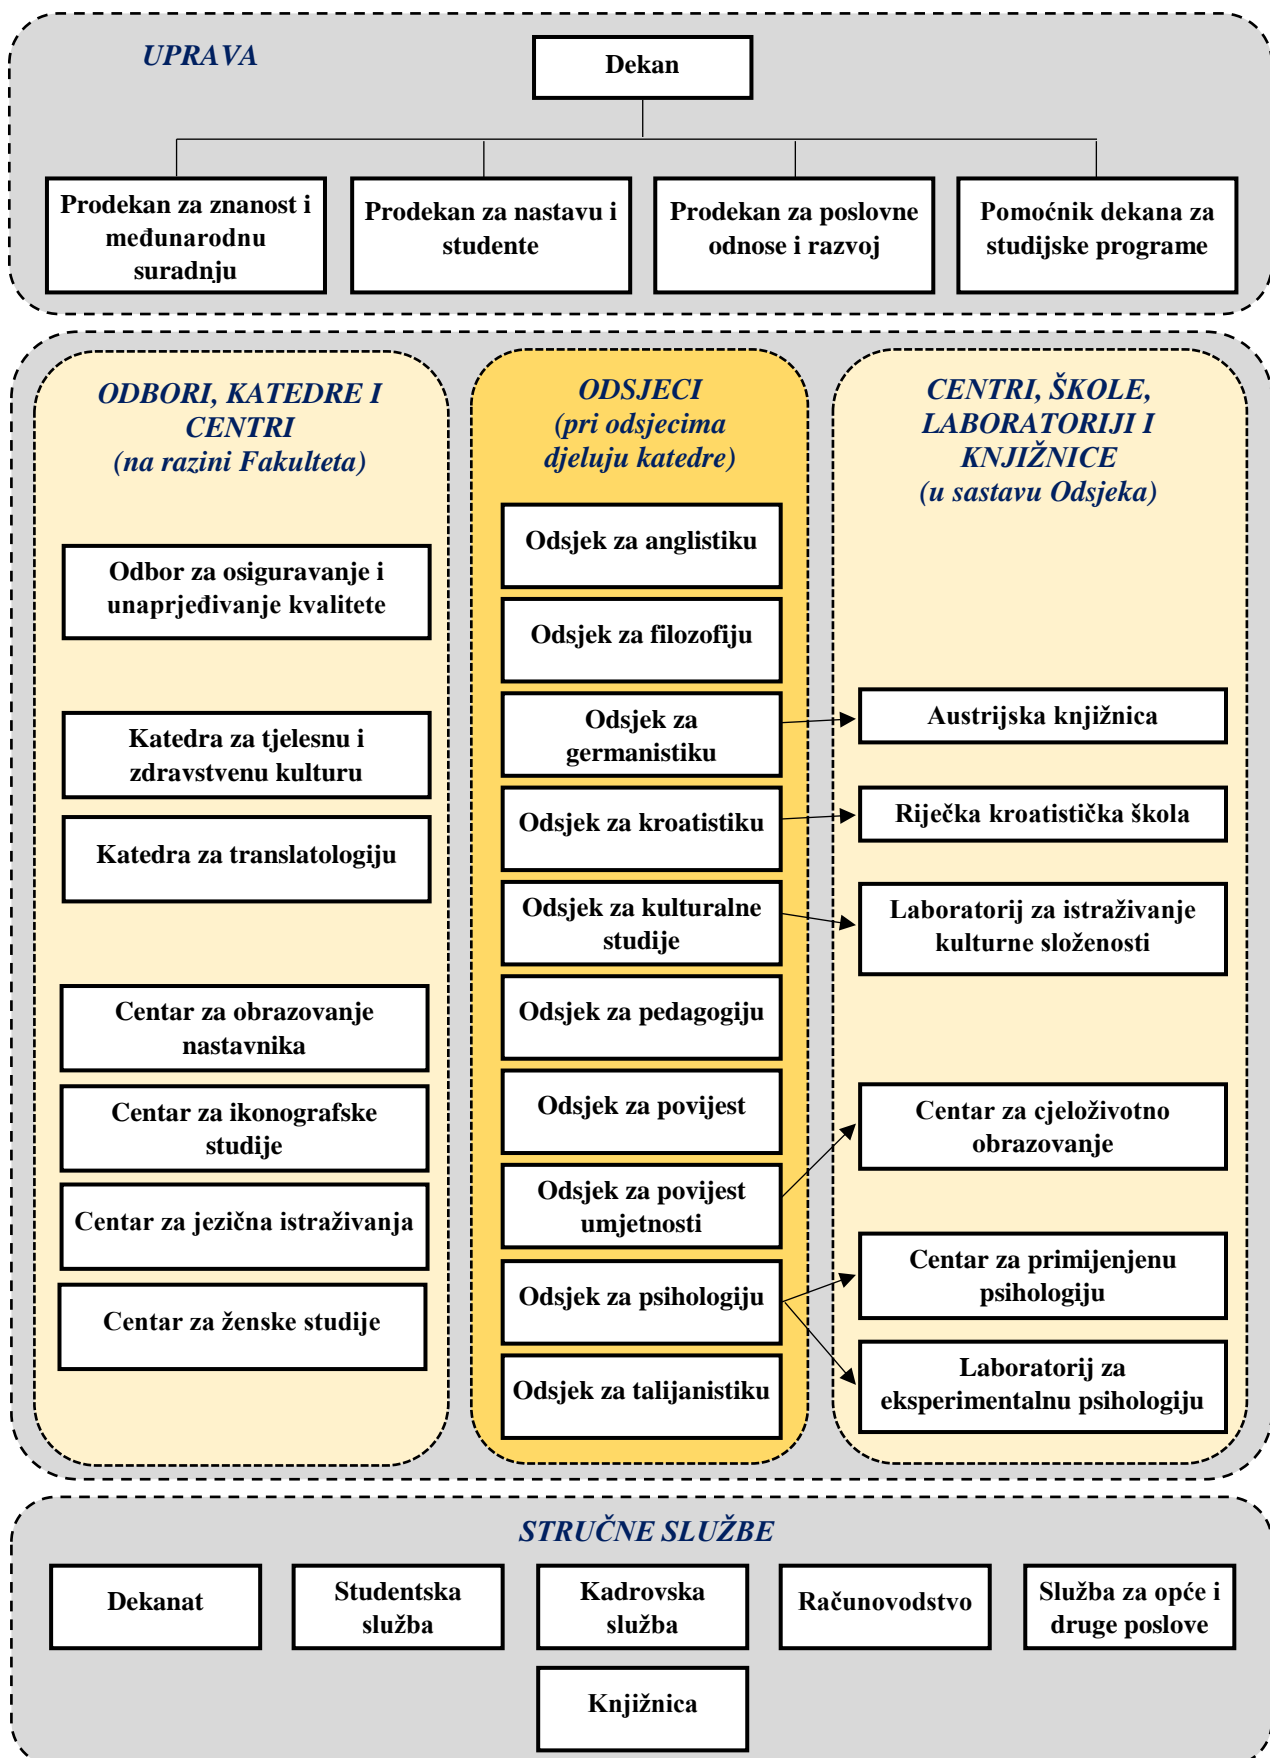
UPRAVA

Dekan

Prodekan za znanost i međunarodnu suradnju

Prodekan za nastavu i studente

Prodekan za poslovne odnose i razvoj

Pomoćnik dekana za studijske programe

ODBORI, KATEDRE I CENTRI
(na razini Fakulteta)

Odbor za osiguravanje i unaprjeđivanje kvalitete

Katedra za tjelesnu i zdravstvenu kulturu

Katedra za translatologiju

Centar za obrazovanje nastavnika

Centar za ikonografske studije

Centar za jezična istraživanja

Centar za ženske studije

ODSJECI
(pri odsjecima djeluju katedre)

Odsjek za anglistiku

Odsjek za filozofiju

Odsjek za germanistiku

Odsjek za kroatistiku

Odsjek za kulturalne studije

Odsjek za pedagogiju

Odsjek za povijest

Odsjek za povijest umjetnosti

Odsjek za psihologiju

Odsjek za talijanistiku

CENTRI, ŠKOLE, LABORATORIJI I KNJIŽNICE
(u sastavu Odsjeka)

Austrijska knjižnica

Riječka kroatistička škola

Laboratorij za istraživanje kulturne složenosti

Centar za cjeloživotno obrazovanje

Centar za primijenjenu psihologiju

Laboratorij za eksperimentalnu psihologiju

STRUČNE SLUŽBE

Dekanat

Studentska služba

Kadrovska služba

Računovodstvo

Služba za opće i druge poslove

Knjižnica